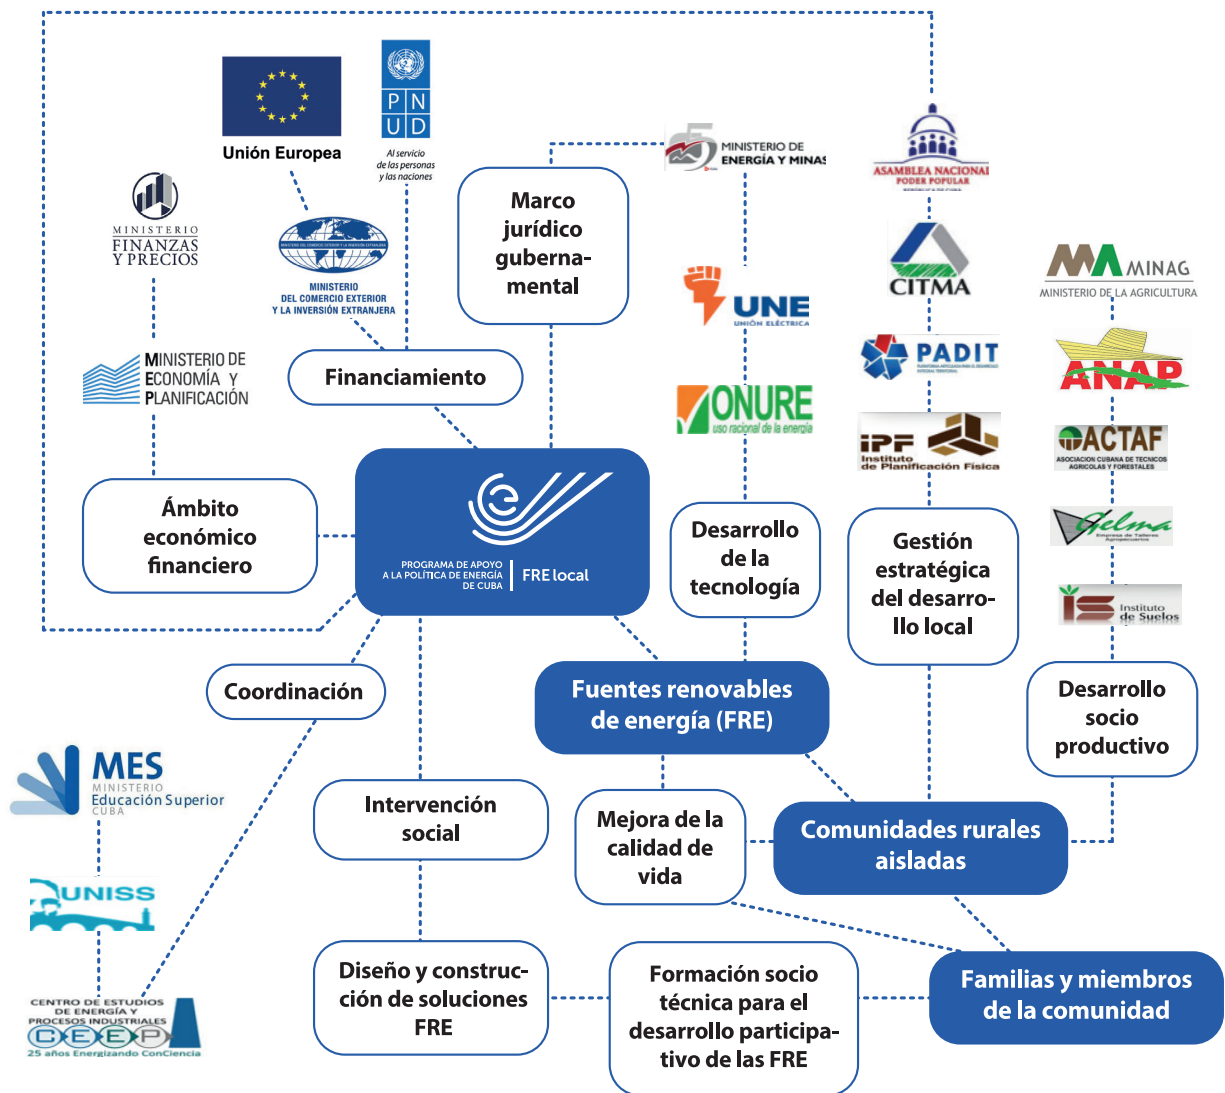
Unión Europea

P N U D
Al servicio de las personas y las naciones

MINISTERIO FINANZAS Y PRECIOS

MINISTERIO DEL COMERCIO EXTERIOR Y LA INVERSIÓN EXTRANJERA

MINISTERIO DE ECONOMÍA Y PLANIFICACIÓN

Marco jurídico gubernamental

MINISTERIO DE ENERGÍA Y MINAS

ASAMBLEA NACIONAL PODER POPULAR

CITMA

MINAG
MINISTERIO DE LA AGRICULTURA

UNE
UNIÓN ELÉCTRICA

ONURE
uso racional de la energía

Financiamiento

PADIT

ANAP

IPF
Instituto de Planificación Física

ACTAF
ASOCIACION CUBANA DE TECNICOS AGRICOLAS Y FORESTALES

Ámbito económico financiero

PROGRAMA DE APOYO A LA POLÍTICA DE ENERGÍA DE CUBA
FRE local

Desarrollo de la tecnología

Gestión estratégica del desarrollo local

Gelma
Empresa de Talleres Agropecuarios

IS
Instituto de Suelos

Coordinación

Fuentes renovables de energía (FRE)

Desarrollo socio productivo

MES
MINISTERIO Educación Superior CUBA

Intervención social

Mejora de la calidad de vida

Comunidades rurales aisladas

UNISS

CENTRO DE ESTUDIOS DE ENERGÍA Y PROCESOS INDUSTRIALES
CEEP
25 años Energizando ConCiencia

Diseño y construcción de soluciones FRE

Formación socio técnica para el desarrollo participativo de las FRE

Familias y miembros de la comunidad